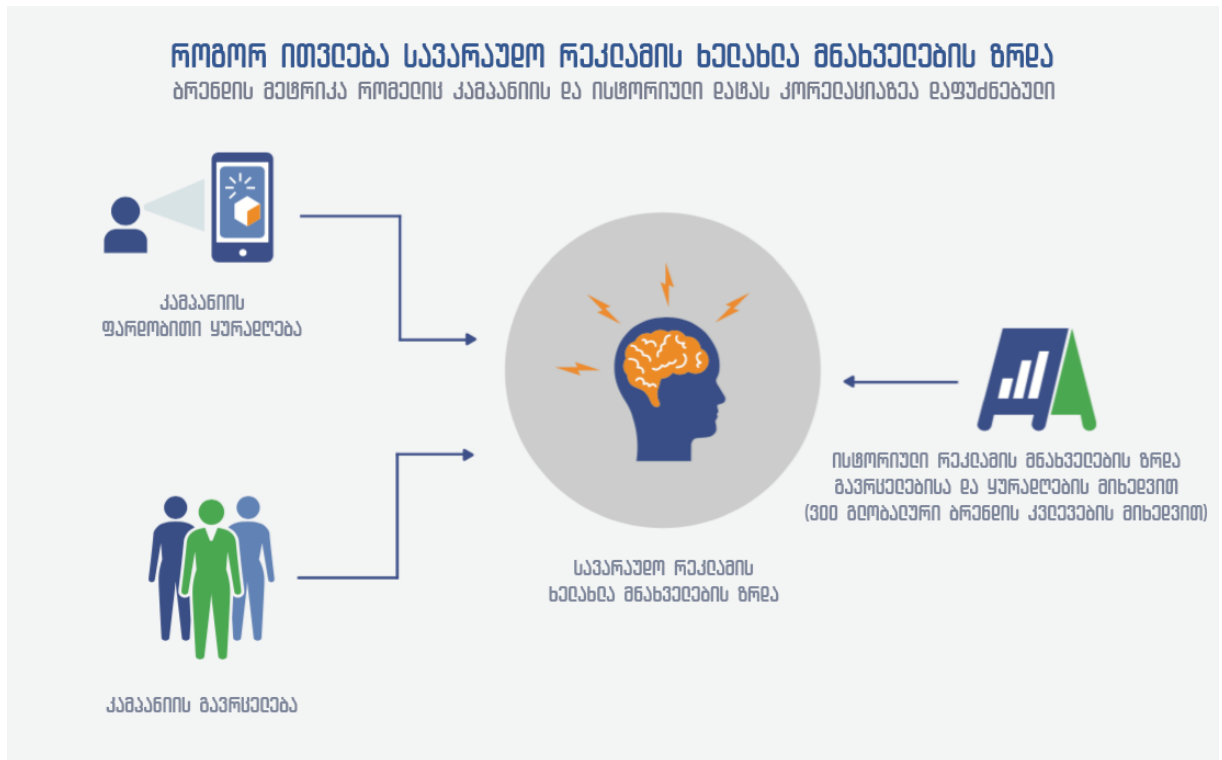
როგორ ითვლება სავარაუდო რეკლამის ხელახლა მნახველების ზრდა
ბრენდის მეტრიკა რომელიც კამპანიის და ისტორიული დატას კორელაციაზეა დაფუძნებული

კამპანიის
ფარდობითი ყურადღება

კამპანიის გავრცელება

სავარაუდო რეკლამის
ხელახლა მნახველების ზრდა

ისტორიული რეკლამის მნახველების ზრდა
გავრცელებისა და ყურადღების მიხედვით
(300 გლობალური ბრენდის კვლევების მიხედვით)